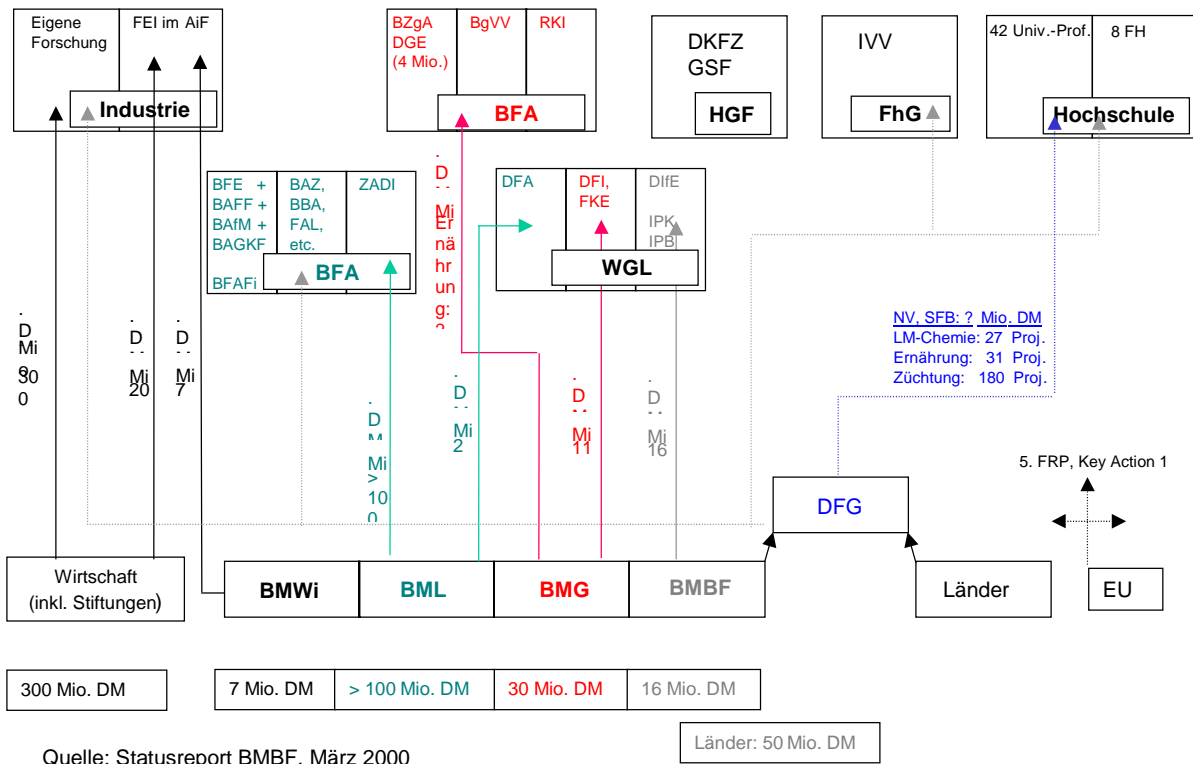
Eigene Forschung
FEI im AiF
Industrie

BZgA
DGE
(4 Mio.)
BgVV
RKI
BFA

DKFZ
GSF
HGF

IVV
FhG

42 Univ.-Prof.
8 FH
Hochschule

BFE +
BAFF +
BAfM +
BAGKF
BFAFi
BAZ,
BBA,
FAL,
etc.
ZADI
BFA

D
Mi
Er
nä
hr
un
g:
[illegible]

DFA
DFI,
FKE
DIfE
IPK
IPB
WGL

NV, SFB: ? Mio. DM
LM-Chemie: 27 Proj.
Ernährung: 31 Proj.
Züchtung: 180 Proj.

D
Mi
300

D
Mi
20

D
Mi
7

D
M
Mi
>
10
0

D
Mi
2

D
Mi
11

D
Mi
16

5. FRP, Key Action 1

DFG

Wirtschaft
(inkl. Stiftungen)

BMWi
BML
BMG
BMBF

Länder

EU

300 Mio. DM

| 7 Mio. DM | > 100 Mio. DM | 30 Mio. DM | 16 Mio. DM |
|---|---|---|---|

Länder: 50 Mio. DM

Quelle: Statusreport BMBF, März 2000